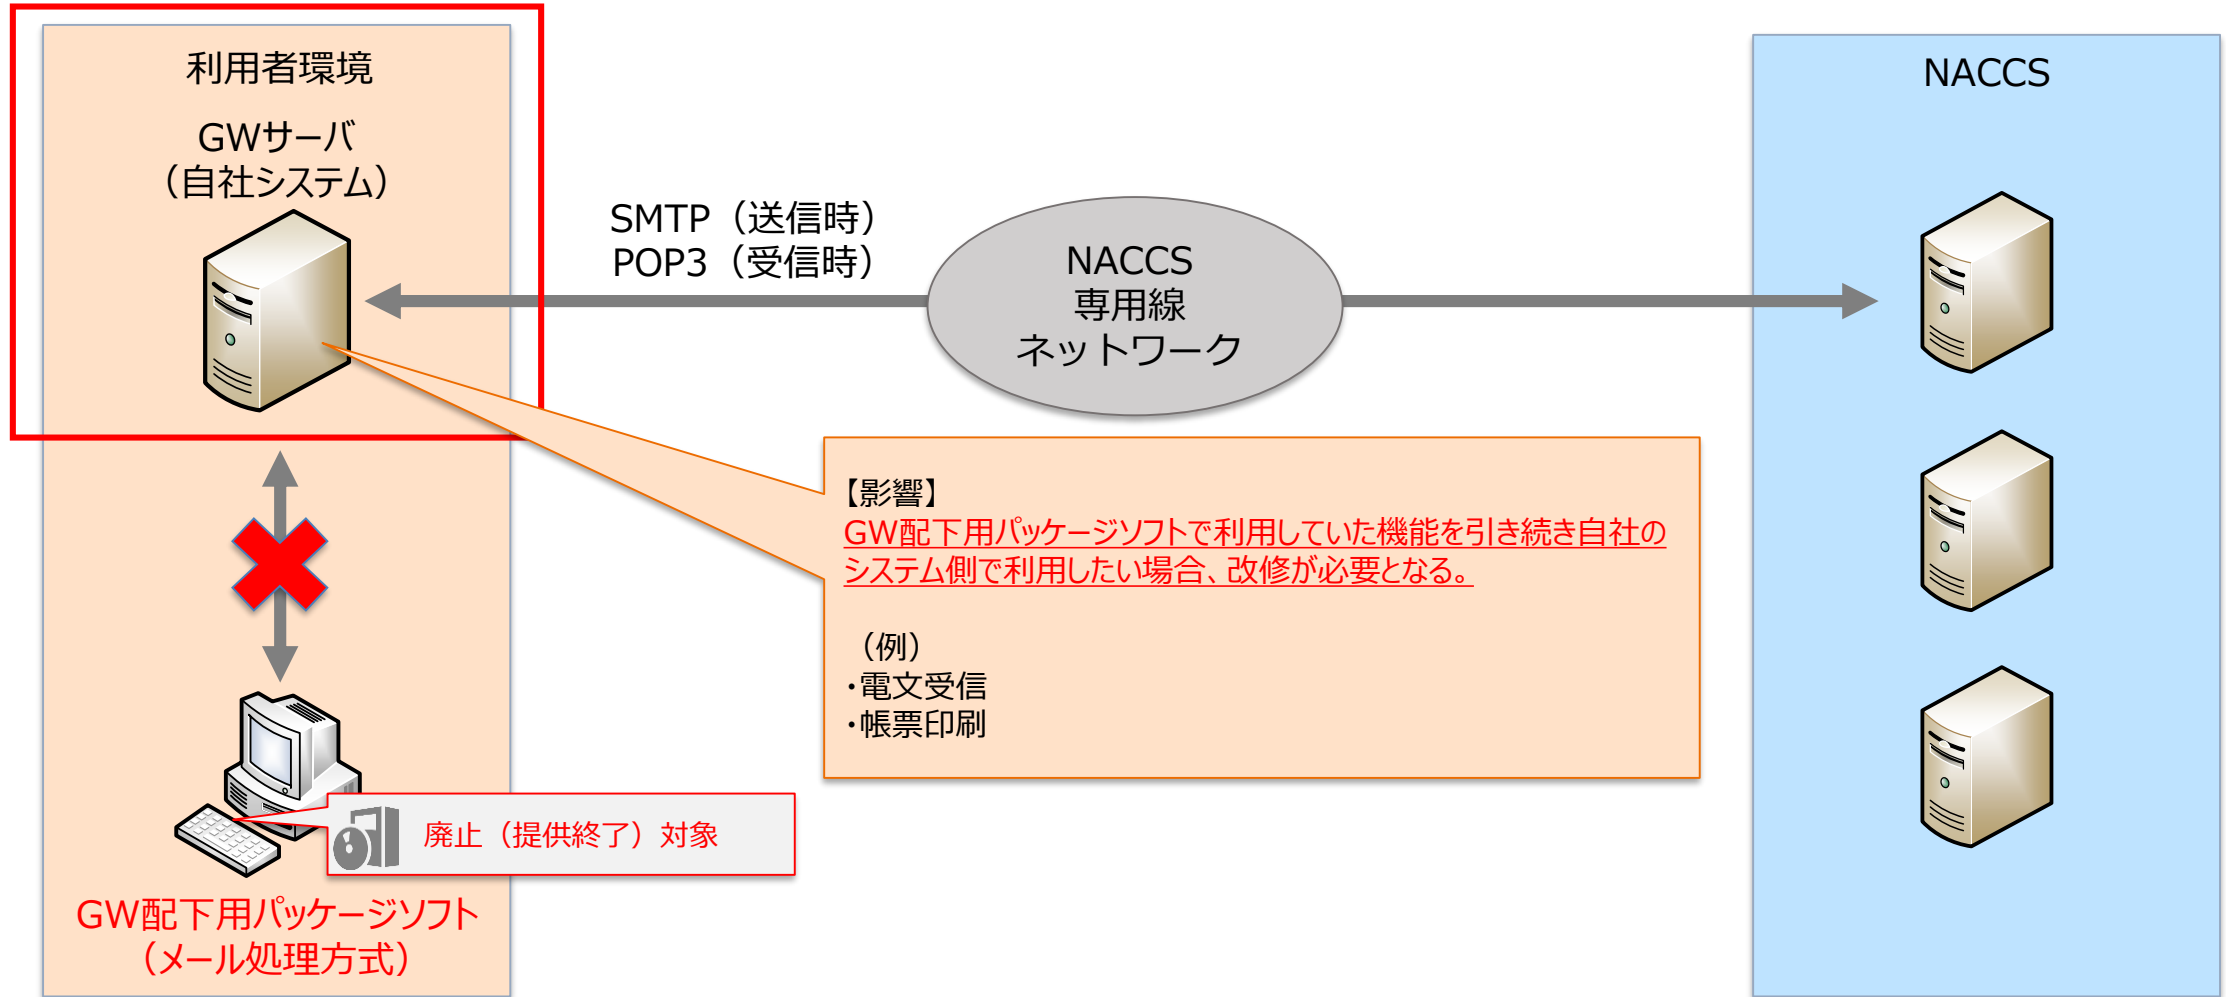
利用者環境

GWサーバ
（自社システム）

SMTP（送信時）
POP3（受信時）

NACCS
専用線
ネットワーク

NACCS

【影響】
GW配下用パッケージソフトで利用していた機能を引き続き自社のシステム側で利用したい場合、改修が必要となる。

（例）
・電文受信
・帳票印刷

廃止（提供終了）対象

GW配下用パッケージソフト
（メール処理方式）